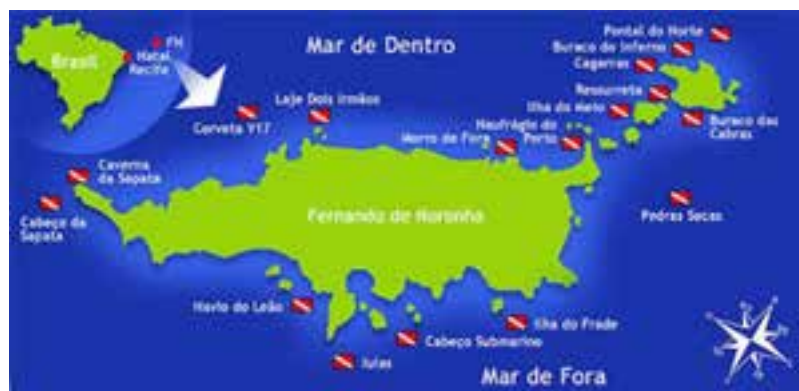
Brasil
FN
Natal
Recife

Mar de Dentro

Pontal do Norte
Buraco do Inferno
Cagarras
Ressurreta
Ilha do Meio
Buraco das Cabras
Laje Dois Irmãos
Corveta V17
Morro de Fora
Naufrágio do Porto
Caverna da Sapata
Cabeço da Sapata
Fernando de Noronha
Pedras Secas
Navio do Leão
Ilha do Frade
Cabeço Submarino
Iulas

Mar de Fora